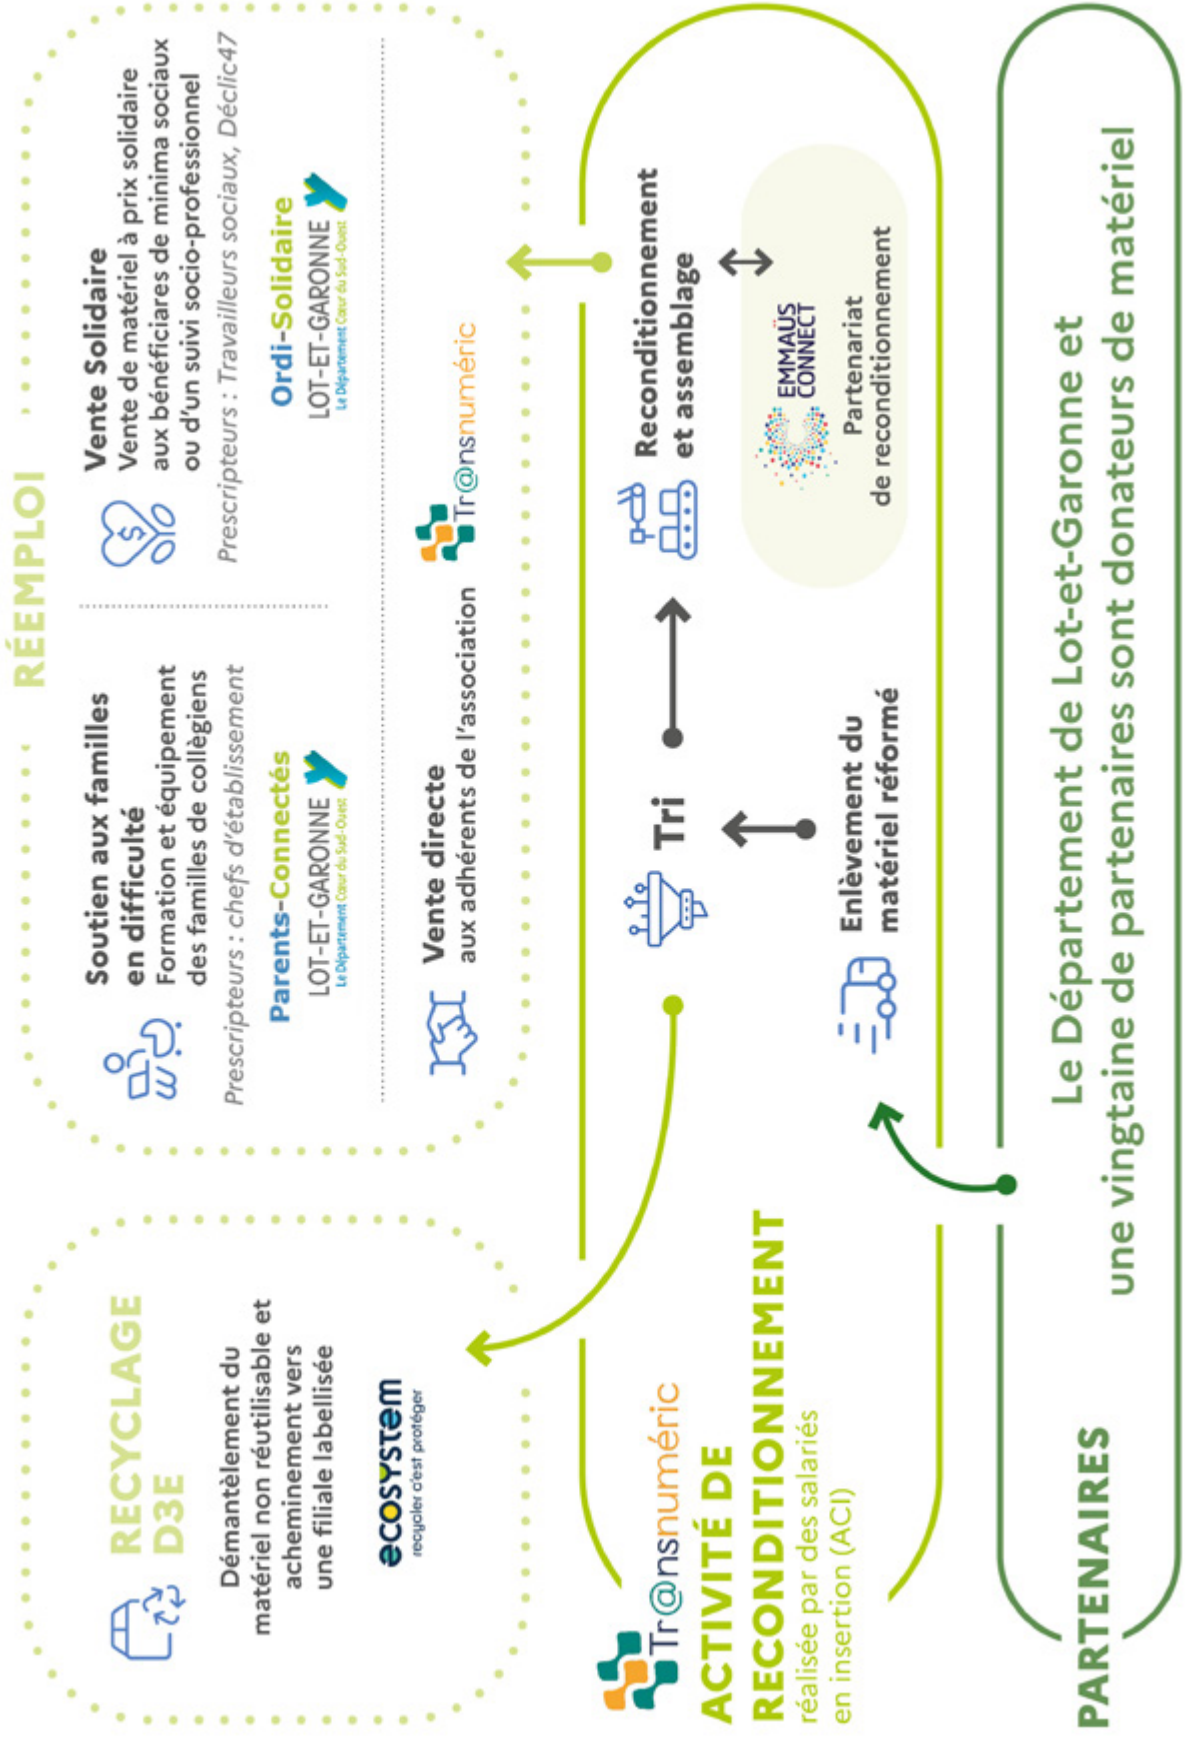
RÉEMPLOI

Soutien aux familles en difficulté
Formation et équipement des familles de collégiens
Prescripteurs : chefs d'établissement

Parents-Connectés
LOT-ET-GARONNE
Le Département Cœur du Sud-Ouest

Vente Solidaire
Vente de matériel à prix solidaire aux bénéficiares de minima sociaux ou d'un suivi socio-professionnel
Prescripteurs : Travailleurs sociaux, Déclic47

Ordi-Solidaire
LOT-ET-GARONNE
Le Département Cœur du Sud-Ouest

Vente directe
aux adhérents de l'association

Tr@nsnumeric

RECYCLAGE D3E
Démantèlement du matériel non réutilisable et acheminement vers une filiale labellisée

ecosystem
recycler c'est protéger

Reconditionnement et assemblage

EMMAÜS CONNECT
Partenariat de reconditionnement

Tri

Enlèvement du matériel réformé

Tr@nsnumeric
ACTIVITÉ DE RECONDITIONNEMENT
réalisée par des salariés en insertion (ACI)

PARTENAIRES
Le Département de Lot-et-Garonne et une vingtaine de partenaires sont donateurs de matériel